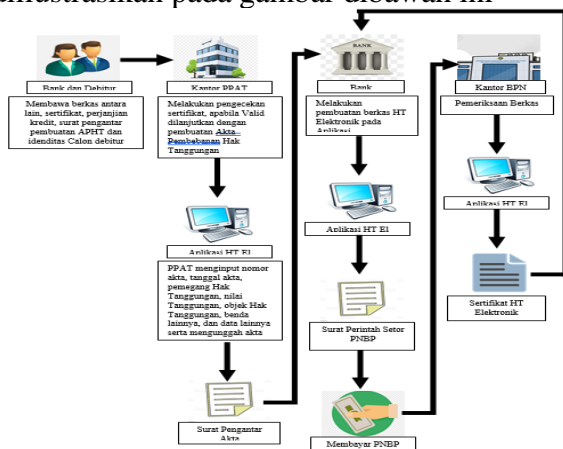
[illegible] pada gambar dibawah ini

Bank dan Debitur

Membawa berkas antara lain, sertifikat, perjanjian kredit, surat pengantar pembuatan APHT dan identitas Calon debitur

Kantor PPAT

Melakukan pengecekan sertifikat, apabila Valid dilanjutkan dengan pembuatan Akta Pembebanan Hak Tanggungan

Aplikasi HT El

PPAT menginput nomor akta, tanggal akta, pemegang Hak Tanggungan, nilai Tanggungan, objek Hak Tanggungan, benda lainnya, dan data lainnya serta mengunggah akta

Surat Pengantar Akta

BANK

Bank

Melakukan pembuatan berkas HT Elektronik pada Aplikasi

Aplikasi HT El

Surat Perintah Setor PNBP

Membayar PNBP

Kantor BPN

Pemeriksaan Berkas

Aplikasi HT El

Sertifikat HT Elektronik